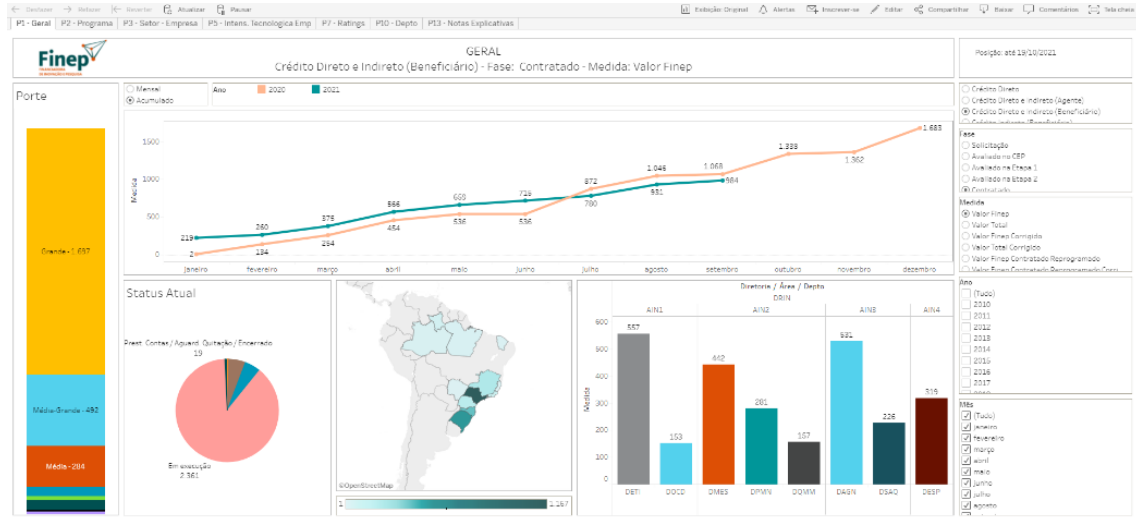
← Desfazer → Refazer ← Reverter Atualizar Pausar
Exibição: Original Alertas Inscrever-se Editar Compartilhar Baixar Comentários Tela cheia

P1 - Geral | P2 - Programa | P3 - Setor - Empresa | P5 - Intens. Tecnologica Emp | P7 - Ratings | P10 - Depto | P13 - Notas Explicativas

Finep
FINANCIADORA DE ESTUDOS E PROJETOS

GERAL
Crédito Direto e Indireto (Beneficiário) - Fase: Contratado - Medida: Valor Finep

Posição: até 19/10/2021

Porte

Grande - 1.657

Média-Grande - 492

Média - 294

Mensal
Acumulado

Ano 2020 2021

Medida

1500
1000
500
0

2 134 294 464 536 536 872 1.046 1.068 1.339 1.362 1.685
219 260 375 566 658 729 780 931 984

janeiro fevereiro março abril maio junho julho agosto setembro outubro novembro dezembro

Status Atual

Prest. Contas / Aguard. Quitação / Encerrado
19

Em execução
2.361

©OpenStreetMap

1 1.167

Diretoria / Área / Depto
DRIN
AIN1 AIN2 AIN3 AIN4

Medida
600
500
400
300
200
100
0

557 153 442 281 157 531 226 319

DETI DOCD DMES DPMN DQMM DAGN DSAQ DESP

Crédito Direto
Crédito Direto e Indireto (Agente)
Crédito Direto e Indireto (Beneficiário)
Crédito Indireto (Beneficiário)

Fase
Solicitação
Avaliado no CEP
Avaliado na Etapa 1
Avaliado na Etapa 2
Contratado

Medida
Valor Finep
Valor Total
Valor Finep Corrigido
Valor Total Corrigido
Valor Finep Contratado Reprogramado
Valor Finep Contratado Reprogramado Corr.

Ano
(Tudo)
2010
2011
2012
2013
2014
2015
2016
2017

Mês
(Tudo)
janeiro
fevereiro
março
abril
maio
junho
julho
agosto
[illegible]